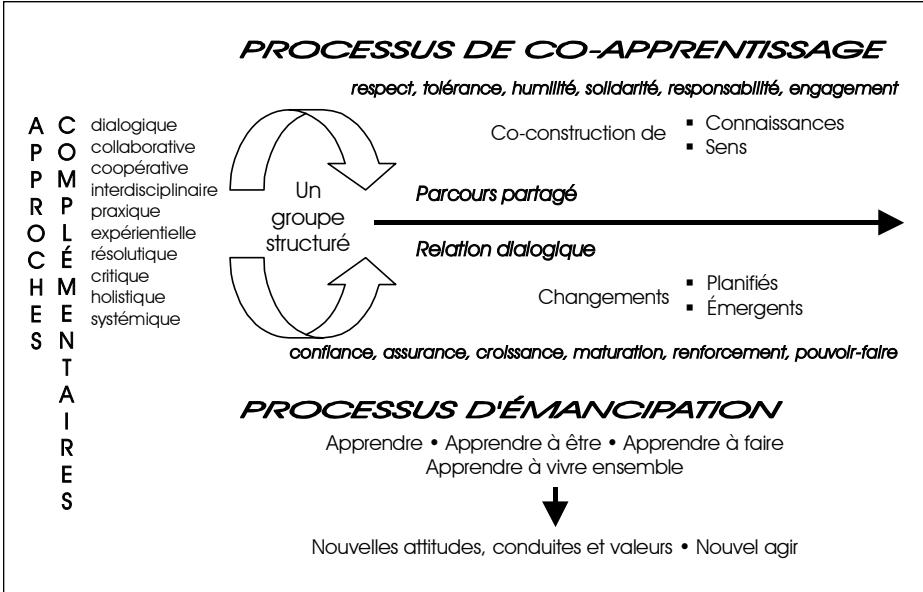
PROCESSUS DE CO-APPRENTISSAGE

respect, tolérance, humilité, solidarité, responsabilité, engagement

APPROCHES

COMPLÉMENTAIRES

dialogique
collaborative
coopérative
interdisciplinaire
praxique
expérientielle
résolutique
critique
holistique
systémique

Un groupe structuré

Co-construction de
- Connaissances
- Sens

Parcours partagé

Relation dialogique

Changements
- Planifiés
- Émergents

confiance, assurance, croissance, maturation, renforcement, pouvoir-faire

PROCESSUS D'ÉMANCIPATION

Apprendre • Apprendre à être • Apprendre à faire
Apprendre à vivre ensemble

Nouvelles attitudes, conduites et valeurs • Nouvel agir